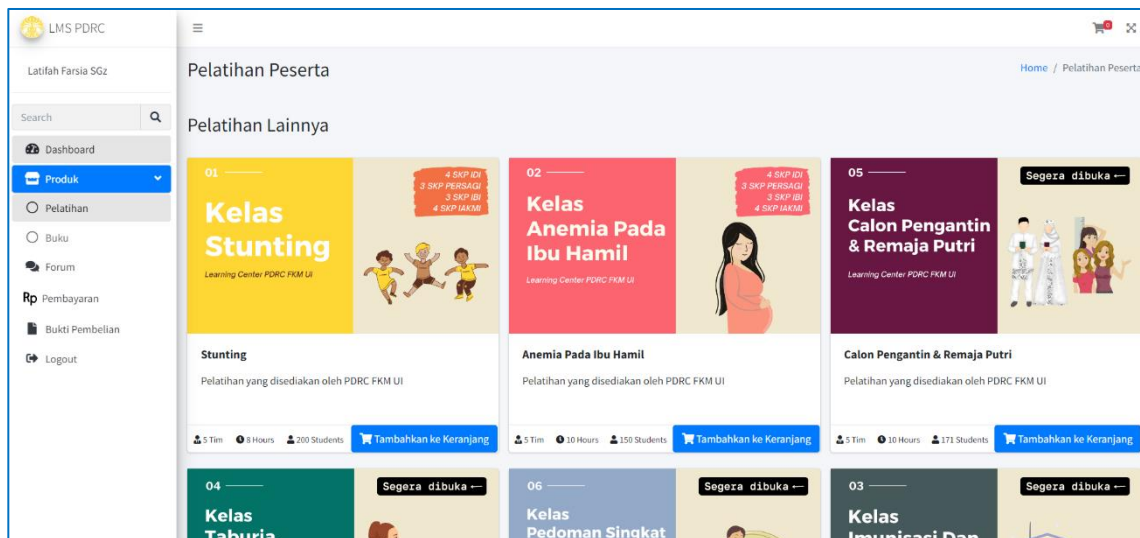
LMS PDRC

Latifah Farsia SGz

Search

Dashboard
Produk
Pelatihan
Buku
Forum
Rp Pembayaran
Bukti Pembelian
Logout

≡

0

Pelatihan Peserta

Home / Pelatihan Peserta

Pelatihan Lainnya

01

4 SKP IDI
3 SKP PERSAGI
3 SKP IBI
4 SKP IAKMI

Kelas Stunting

Learning Center PDRC FKM UI

Stunting

Pelatihan yang disediakan oleh PDRC FKM UI

5 Tim 8 Hours 200 Students

Tambahkan ke Keranjang

02

4 SKP IDI
3 SKP PERSAGI
3 SKP IBI
4 SKP IAKMI

Kelas Anemia Pada Ibu Hamil

Learning Center PDRC FKM UI

Anemia Pada Ibu Hamil

Pelatihan yang disediakan oleh PDRC FKM UI

5 Tim 10 Hours 150 Students

Tambahkan ke Keranjang

05

Segera dibuka ←

Kelas Calon Pengantin & Remaja Putri

Learning Center PDRC FKM UI

Calon Pengantin & Remaja Putri

Pelatihan yang disediakan oleh PDRC FKM UI

5 Tim 10 Hours 171 Students

Tambahkan ke Keranjang

04

Segera dibuka ←

Kelas Taburia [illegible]

06

Segera dibuka ←

Kelas Pedoman Singkat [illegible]

03

Segera dibuka ←

Kelas Imunisasi Dan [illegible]